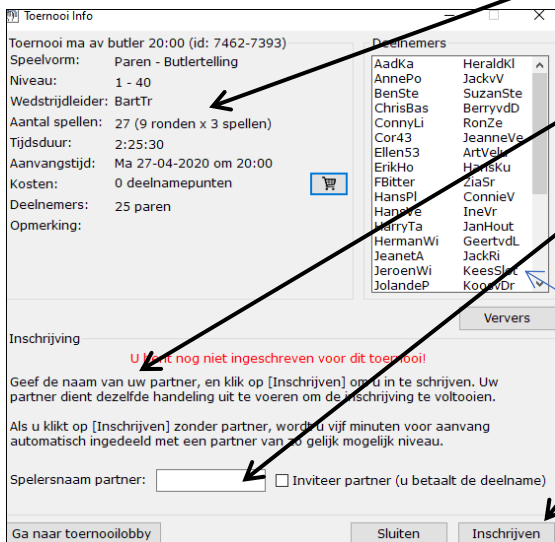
Toernooi Info

Toernooi ma av butler 20:00 (id: 7462-7393)

| | |
|---|---|
| Speelvorm: | Paren - Butlertelling |
| Niveau: | 1 - 40 |
| Wedstrijdleider: | BartTr |
| Aantal spellen: | 27 (9 ronden x 3 spellen) |
| Tijdsduur: | 2:25:30 |
| Aanvangstijd: | Ma 27-04-2020 om 20:00 |
| Kosten: | 0 deelnamepunten |
| Deelnemers: | 25 paren |
| Opmerking: | |

Deelnemers

| | |
|---|---|
| AadKa | HeraldKl |
| AnnePo | JackvV |
| BenSte | SuzanSte |
| ChrisBas | BerryvdD |
| ConnyLi | RonZe |
| Cor43 | JeanneVe |
| Ellen53 | ArtVelk |
| ErikHo | HansKu |
| FBitter | ZiaSr |
| HansPl | ConnieV |
| HansVe | IneVr |
| HarryTa | JanHout |
| HermanWi | GeertvdL |
| JeanetA | JackRi |
| JeroenWi | KeesSlot |
| JolandeP | KoosvDr |

Ververs

Inschrijving

U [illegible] nog niet ingeschreven voor dit toernooi!

Geef de naam van uw partner, en klik op [Inschrijven] om u in te schrijven. Uw partner dient dezelfde handeling uit te voeren om de inschrijving te voltooien.

Als u klikt op [Inschrijven] zonder partner, wordt u vijf minuten voor aanvang automatisch ingedeeld met een partner van zo gelijk mogelijk niveau.

Spelersnaam partner: ☐ Inviteer partner (u betaalt de deelname)

Ga naar toernooilobby Sluiten Inschrijven